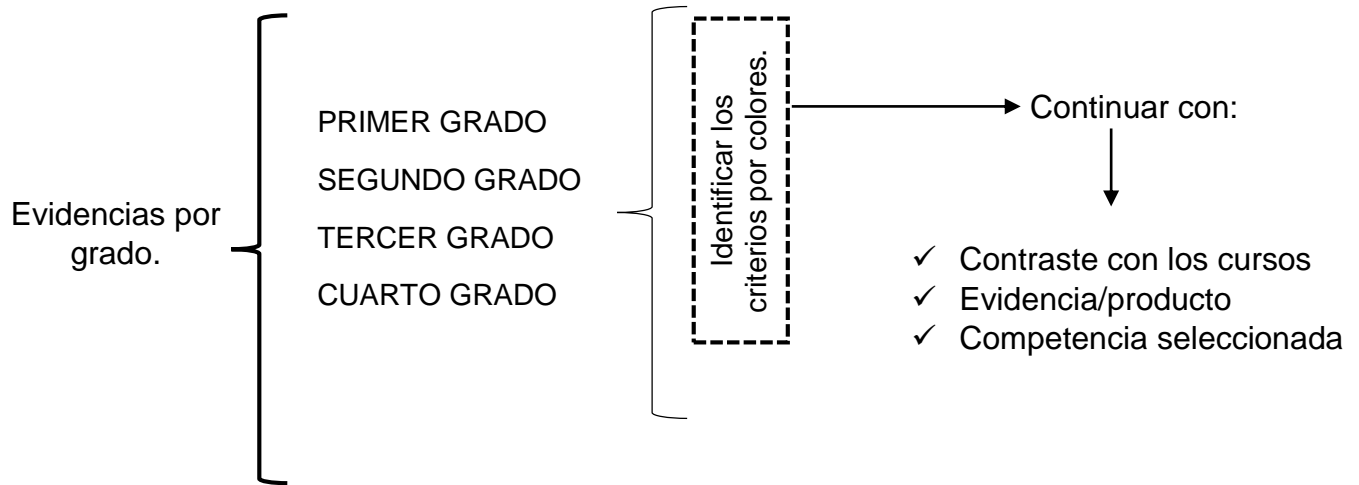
Evidencias por grado.

PRIMER GRADO

SEGUNDO GRADO

TERCER GRADO

CUARTO GRADO

Identificar los criterios por colores.

Continuar con:

✓ Contraste con los cursos
✓ Evidencia/producto
✓ Competencia seleccionada